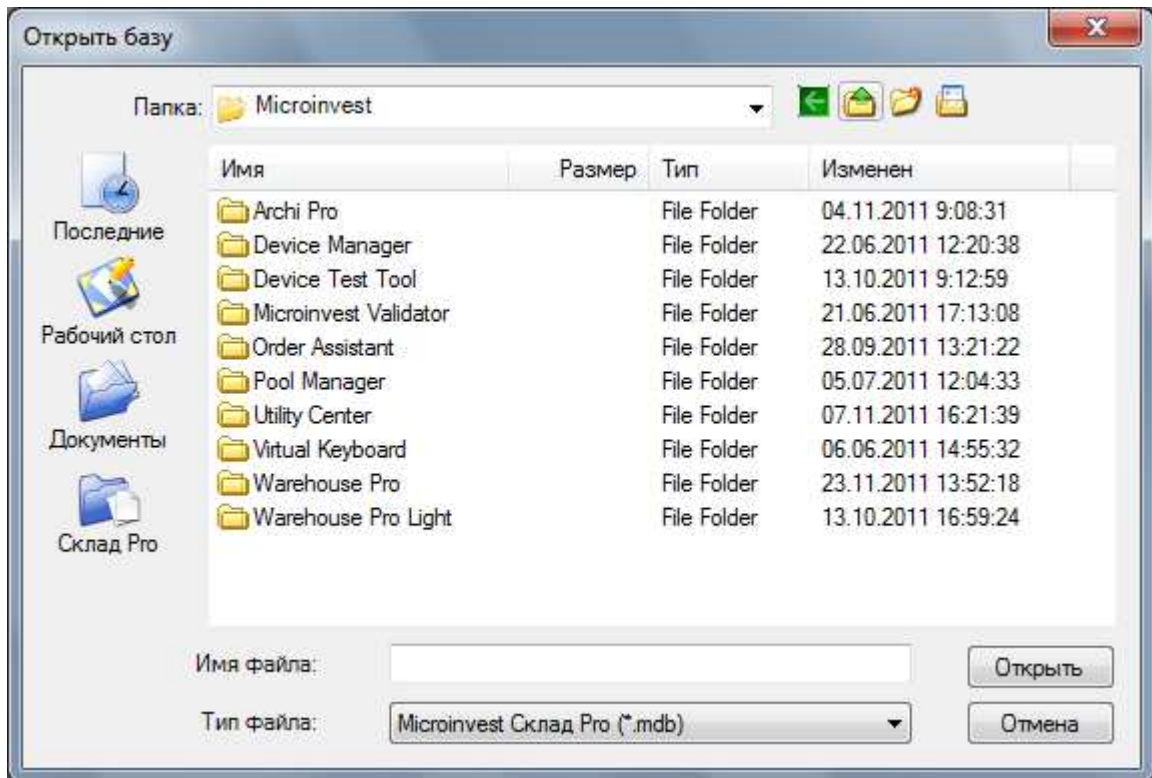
Открыть базу

Папка: Microinvest

Последние

Рабочий стол

Документы

Склад Pro

| Имя | Размер | Тип | Изменен |
|---|---|---|---|
| Archi Pro | | File Folder | 04.11.2011 9:08:31 |
| Device Manager | | File Folder | 22.06.2011 12:20:38 |
| Device Test Tool | | File Folder | 13.10.2011 9:12:59 |
| Microinvest Validator | | File Folder | 21.06.2011 17:13:08 |
| Order Assistant | | File Folder | 28.09.2011 13:21:22 |
| Pool Manager | | File Folder | 05.07.2011 12:04:33 |
| Utility Center | | File Folder | 07.11.2011 16:21:39 |
| Virtual Keyboard | | File Folder | 06.06.2011 14:55:32 |
| Warehouse Pro | | File Folder | 23.11.2011 13:52:18 |
| Warehouse Pro Light | | File Folder | 13.10.2011 16:59:24 |

Имя файла:

Открыть

Тип файла: Microinvest Склад Pro (*.mdb)

Отмена